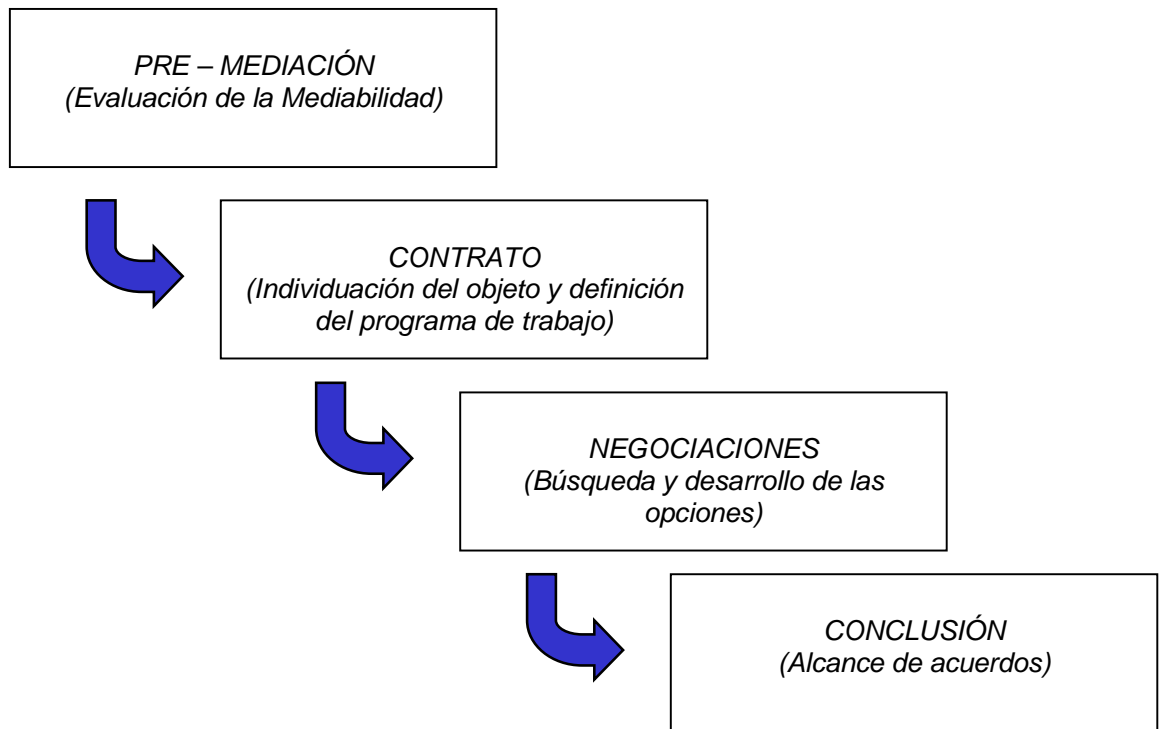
PRE – MEDIACIÓN
(Evaluación de la Mediabilidad)

CONTRATO
(Individuación del objeto y definición del programa de trabajo)

NEGOCIACIONES
(Búsqueda y desarrollo de las opciones)

CONCLUSIÓN
(Alcance de acuerdos)